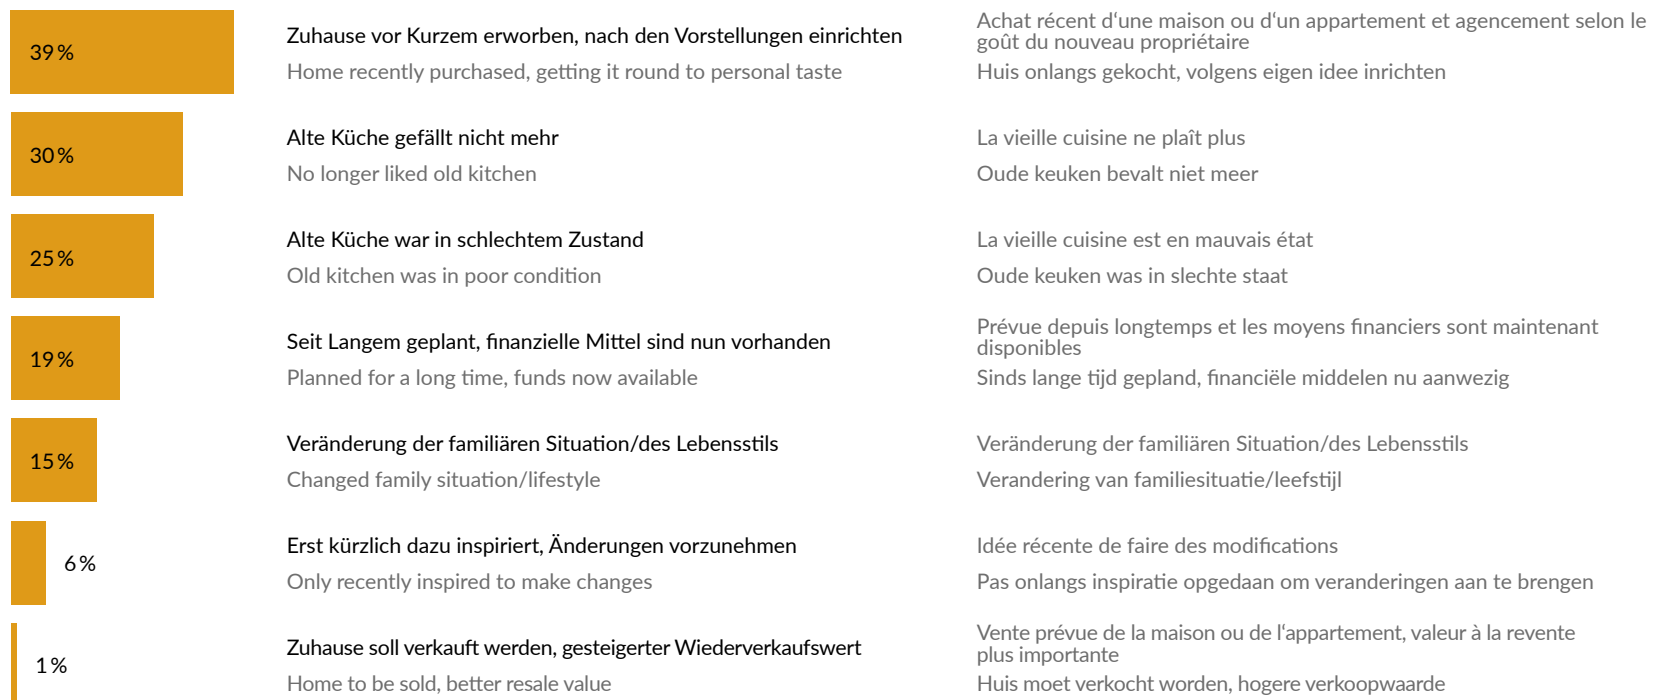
39 %
Zuhause vor Kurzem erworben, nach den Vorstellungen einrichten
Home recently purchased, getting it round to personal taste
Achat récent d'une maison ou d'un appartement et agencement selon le goût du nouveau propriétaire
Huis onlangs gekocht, volgens eigen idee inrichten

30 %
Alte Küche gefällt nicht mehr
No longer liked old kitchen
La vieille cuisine ne plaît plus
Oude keuken bevalt niet meer

25 %
Alte Küche war in schlechtem Zustand
Old kitchen was in poor condition
La vieille cuisine est en mauvais état
Oude keuken was in slechte staat

19 %
Seit Langem geplant, finanzielle Mittel sind nun vorhanden
Planned for a long time, funds now available
Prévue depuis longtemps et les moyens financiers sont maintenant disponibles
Sinds lange tijd gepland, financiële middelen nu aanwezig

15 %
Veränderung der familiären Situation/des Lebensstils
Changed family situation/lifestyle
Veränderung der familiären Situation/des Lebensstils
Verandering van familiesituatie/leefstijl

6 %
Erst kürzlich dazu inspiriert, Änderungen vorzunehmen
Only recently inspired to make changes
Idée récente de faire des modifications
Pas onlangs inspiratie opgedaan om veranderingen aan te brengen

1 %
Zuhause soll verkauft werden, gesteigerter Wiederverkaufswert
Home to be sold, better resale value
Vente prévue de la maison ou de l'appartement, valeur à la revente plus importante
Huis moet verkocht worden, hogere verkoopwaarde